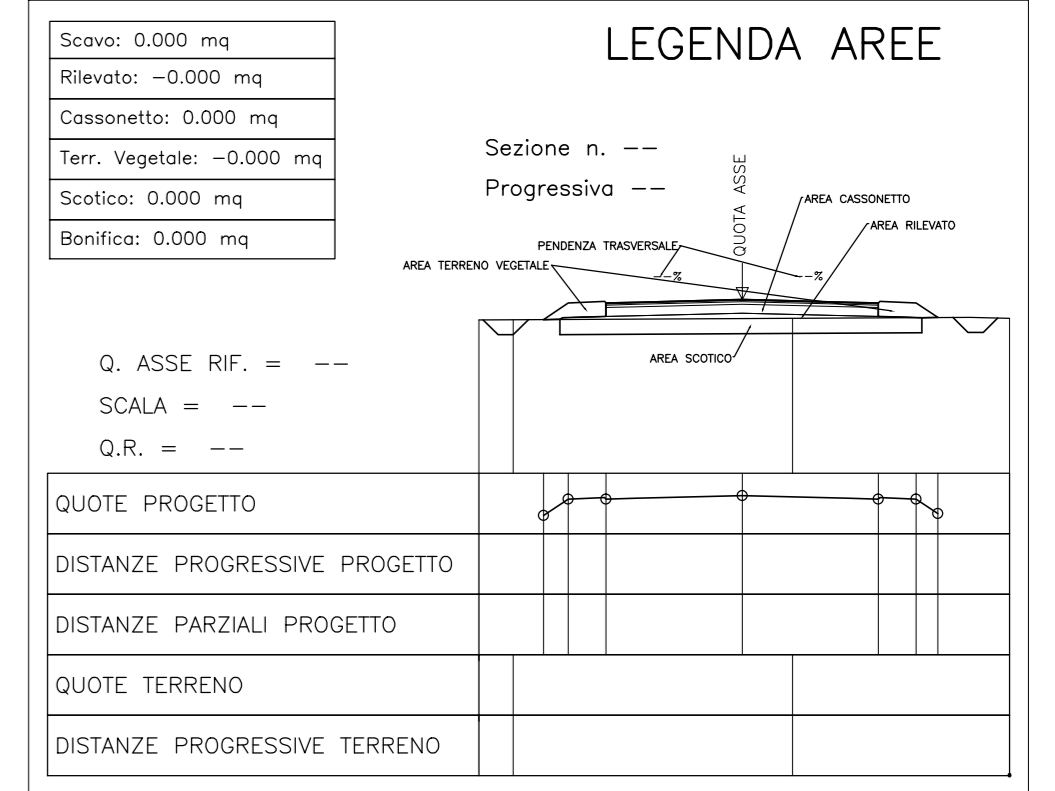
| Scavo: 0.000 mq |
|---|
| Rilevato: −0.000 mq |
| Cassonetto: 0.000 mq |
| Terr. Vegetale: −0.000 mq |
| Scotico: 0.000 mq |
| Bonifica: 0.000 mq |

LEGENDA AREE

Sezione n. −−

Progressiva −−

QUOTA ASSE

AREA CASSONETTO

AREA RILEVATO

PENDENZA TRASVERSALE

AREA TERRENO VEGETALE

−−%

−−%

AREA SCOTICO

Q. ASSE RIF. = −−

SCALA = −−

Q.R. = −−

QUOTE PROGETTO

DISTANZE PROGRESSIVE PROGETTO

DISTANZE PARZIALI PROGETTO

QUOTE TERRENO

DISTANZE PROGRESSIVE TERRENO